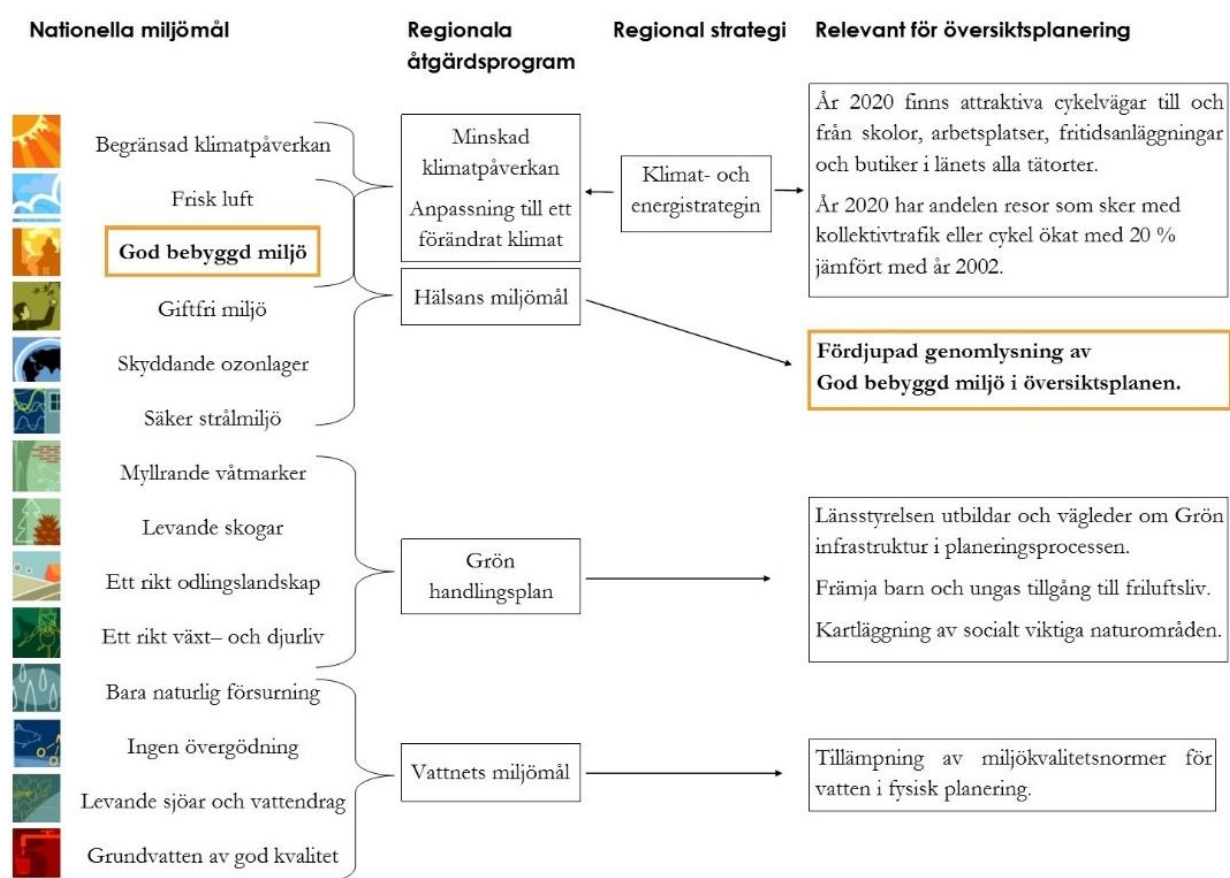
Nationella miljömål

Regionala åtgärdsprogram

Regional strategi

Relevant för översiktsplanering

Begränsad klimatpåverkan

Frisk luft

God bebyggd miljö

Giftfri miljö

Skyddande ozonlager

Säker strålmiljö

Minskad klimatpåverkan

Anpassning till ett förändrat klimat

Klimat- och energistrategin

År 2020 finns attraktiva cykelvägar till och från skolor, arbetsplatser, fritidsanläggningar och butiker i länets alla tätorter.

År 2020 har andelen resor som sker med kollektivtrafik eller cykel ökat med 20 % jämfört med år 2002.

Hälsans miljömål

Fördjupad genomlysning av God bebyggd miljö i översiktsplanen.

Myllrande våtmarker

Levande skogar

Ett rikt odlingslandskap

Ett rikt växt– och djurliv

Grön handlingsplan

Länsstyrelsen utbildar och vägleder om Grön infrastruktur i planeringsprocessen.

Främja barn och ungas tillgång till friluftsliv.

Kartläggning av socialt viktiga naturområden.

Bara naturlig försurning

Ingen övergödning

Levande sjöar och vattendrag

Grundvatten av god kvalitet

Vattnets miljömål

Tillämpning av miljökvalitetsnormer för vatten i fysisk planering.